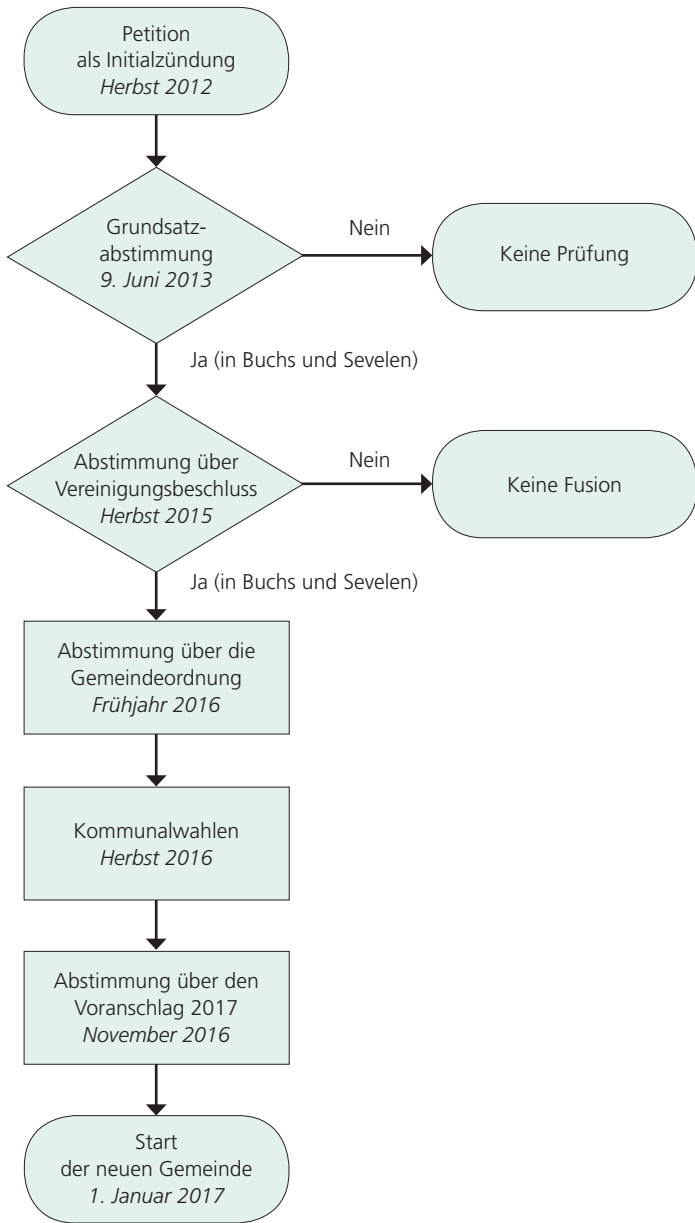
Petition
als Initialzündung
Herbst 2012

Grundsatzabstimmung
9. Juni 2013

Nein

Keine Prüfung

Ja (in Buchs und Sevelen)

Abstimmung über
Vereinigungsbeschluss
Herbst 2015

Nein

Keine Fusion

Ja (in Buchs und Sevelen)

Abstimmung über die
Gemeindeordnung
Frühjahr 2016

Kommunalwahlen
Herbst 2016

Abstimmung über den
Voranschlag 2017
November 2016

Start
der neuen Gemeinde
1. Januar 2017